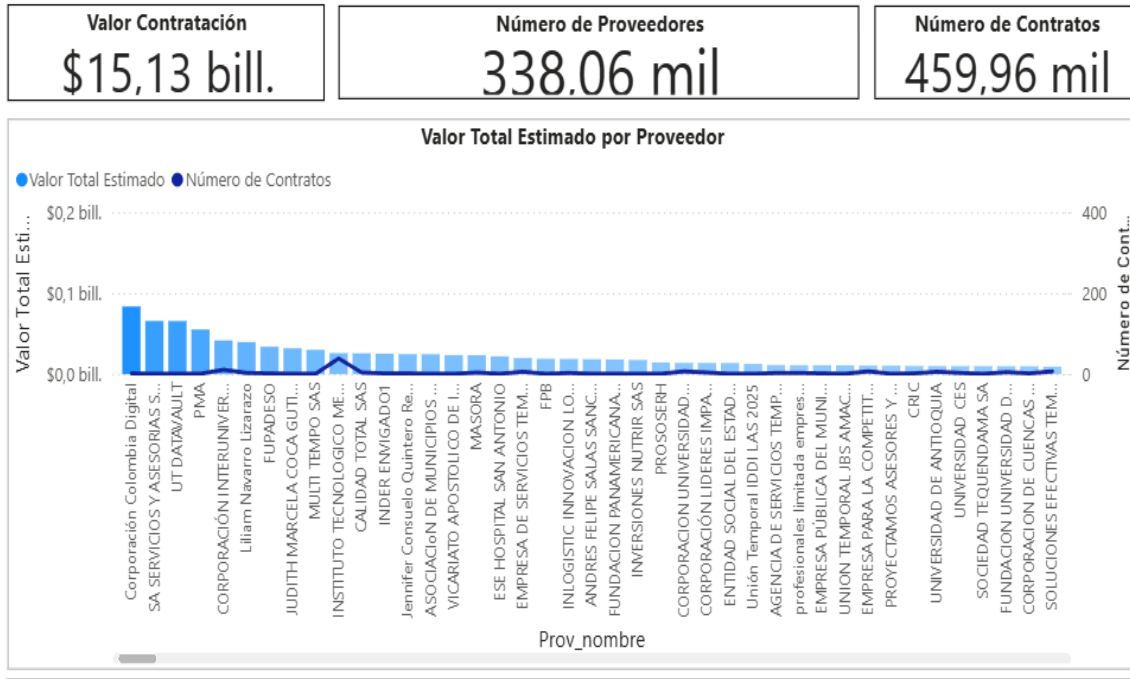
Valor Contratación
$15,13 bill.

Número de Proveedores
338,06 mil

Número de Contratos
459,96 mil

Valor Total Estimado por Proveedor

Valor Total Estimado   Número de Contratos

Valor Total Esti...

$0,2 bill.
$0,1 bill.
$0,0 bill.

400
200
0

Número de Cont...

Corporación Colombia Digital
SA SERVICIOS Y ASESORIAS S...
UT DATAVAULT
PMA
CORPORACIÓN INTERUNIVER...
Liliam Navarro Lizarazo
FUPADESO
JUDITH MARCELA COCA GUTI...
MULTI TEMPO SAS
INSTITUTO TECNOLOGICO ME...
CALIDAD TOTAL SAS
INDER ENVIGADO1
Jennifer Consuelo Quintero Re...
ASOCIACIoN DE MUNICIPIOS ...
VICARIATO APOSTOLICO DE I...
MASORA
ESE HOSPITAL SAN ANTONIO
EMPRESA DE SERVICIOS TEM...
FPB
INLOGISTIC INNOVACION LO...
ANDRES FELIPE SALAS SANC...
FUNDACION PANAMERICANA...
INVERSIONES NUTRIR SAS
PROSOSERH
CORPORACION UNIVERSIDAD...
CORPORACIÓN LIDERES IMPA...
ENTIDAD SOCIAL DEL ESTAD...
Unión Temporal IDDI LAS 2025
AGENCIA DE SERVICIOS TEMP...
profesionales limitada empres...
EMPRESA PÚBLICA DEL MUNI...
UNION TEMPORAL JBS AMAC...
EMPRESA PARA LA COMPETIT...
PROYECTAMOS ASESORES Y...
CRIC
UNIVERSIDAD DE ANTIOQUIA
UNIVERSIDAD CES
SOCIEDAD TEQUENDAMA SA
FUNDACION UNIVERSIDAD D...
CORPORACION DE CUENCAS...
SOLUCIONES EFECTIVAS TEM...

Prov_nombre